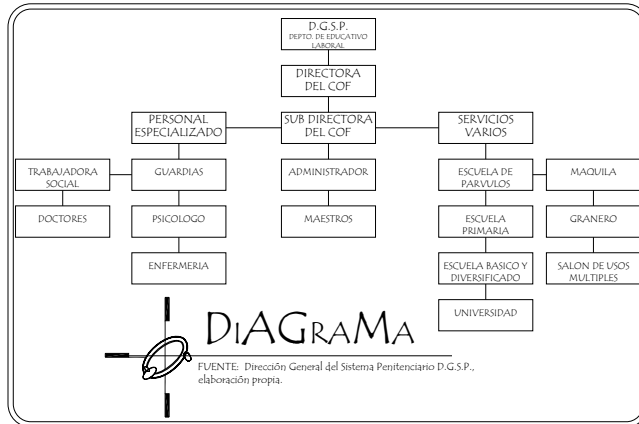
D.G.S.P.
DEPTO. DE EDUCATIVO LABORAL

DIRECTORA DEL COF

PERSONAL ESPECIALIZADO

SUB DIRECTORA DEL COF

SERVICIOS VARIOS

TRABAJADORA SOCIAL

GUARDIAS

ADMINISTRADOR

ESCUELA DE PARVULOS

MAQUILA

DOCTORES

PSICOLOGO

MAESTROS

ESCUELA PRIMARIA

GRANERO

ENFERMERIA

ESCUELA BASICO Y DIVERSIFICADO

SALON DE USOS MULTIPLES

UNIVERSIDAD

DiAGraMa

FUENTE: Dirección General del Sistema Penitenciario D.G.S.P., elaboración propia.